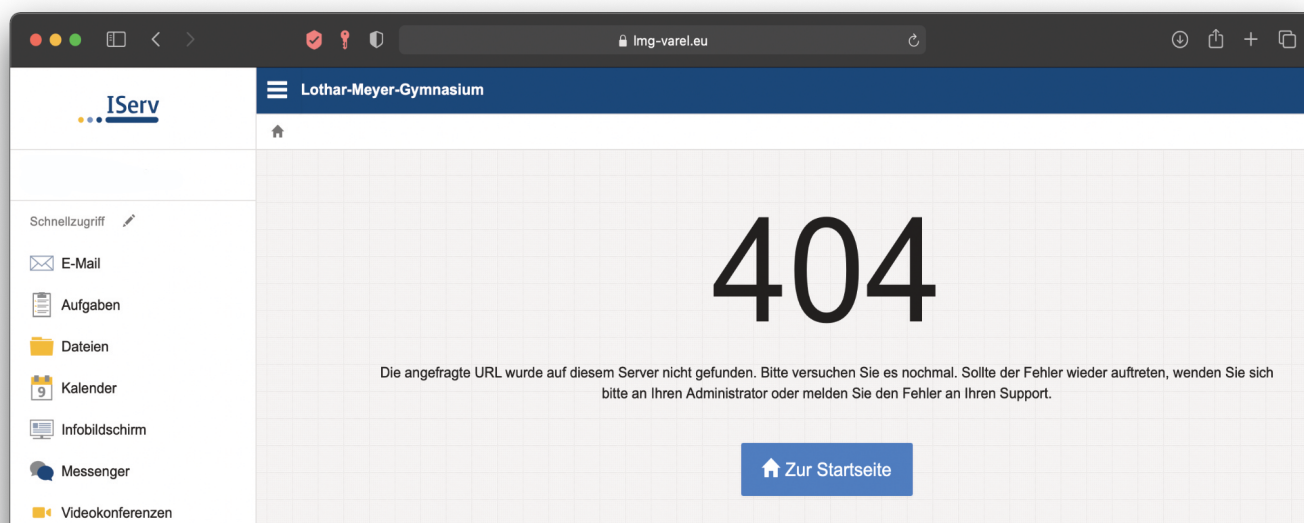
lmg-varel.eu

IServ

Lothar-Meyer-Gymnasium

Schnellzugriff

E-Mail

Aufgaben

Dateien

9

Kalender

Infobildschirm

Messenger

Videokonferenzen

404

Die angefragte URL wurde auf diesem Server nicht gefunden. Bitte versuchen Sie es nochmal. Sollte der Fehler wieder auftreten, wenden Sie sich bitte an Ihren Administrator oder melden Sie den Fehler an Ihren Support.

Zur Startseite